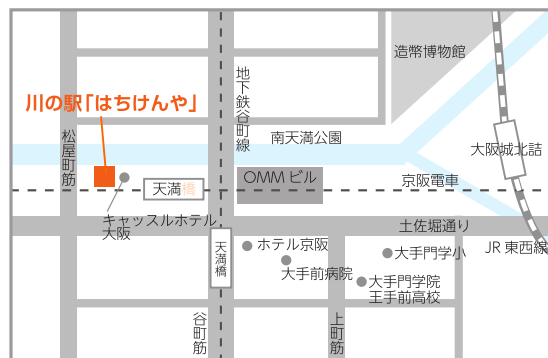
川の駅「はちけんや」

造幣博物館

地下鉄谷町線

松屋町筋

南天満公園

大阪城北詰

天満橋

OMMビル

京阪電車

キャッスルホテル大阪

土佐堀通り

天満橋

ホテル京阪

大手門学院

JR東西線

大手前病院

大手門学院
王手前高校

谷町筋

上町筋